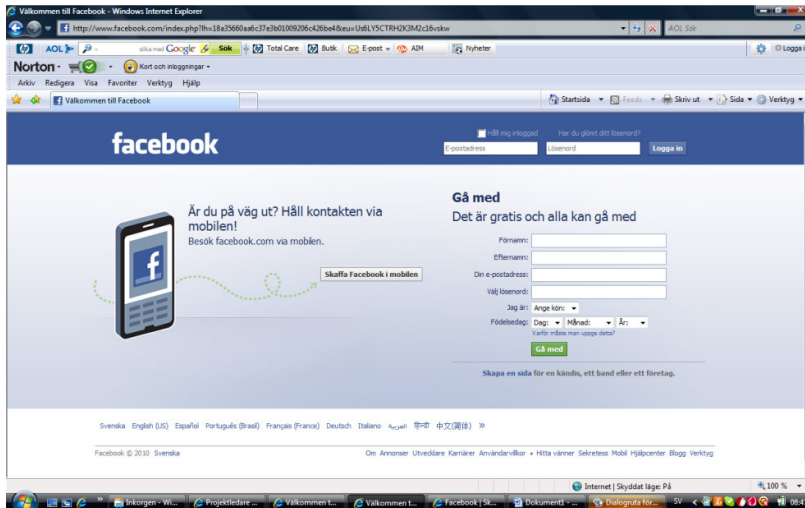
Välkommen till Facebook - Windows Internet Explorer

http://www.facebook.com/index.php?lh=18a35660a6c37e3b01009206c426be4&eu=Us6LY5CTRH2K3M2c16vskw

AOL Sök

AOL Google Sök Total Care Butik E-post AIM Nyheter Logga i

Norton Kort och inloggningar

Arkiv Redigera Visa Favoriter Verktyg Hjälp

Välkommen till Facebook

Startsida Feeds Skriv ut Sida Verktyg

facebook

Håll mig inloggad Har du glömt ditt lösenord?

E-postadress Lösenord Logga in

Är du på väg ut? Håll kontakten via mobilen!

Besök facebook.com via mobilen.

Skaffa Facebook i mobilen

Gå med

Det är gratis och alla kan gå med

Förnamn:

Efternamn:

Din e-postadress:

Välj lösenord:

Jag är: Ange kön:

Födelsedag: Dag: Månad: År:

Varför måste man uppge detta?

Gå med

Skapa en sida för en kändis, ett band eller ett företag.

Svenska English (US) Español Português (Brasil) Français (France) Deutsch Italiano العربية हिन्दी 中文(简体) »

Facebook © 2010 Svenska

Om Annonser Utvecklare Karriärer Användarvillkor • Hitta vänner Sekretess Mobil Hjälpcenter Blogg Verktyg

Internet | Skyddat läge: På 100 %

Inkorgen - Wi... Projektledare ... Välkommen t... Välkommen t... Facebook | Sk... Dokument1 - ... Dialogruta för... SV 08:4